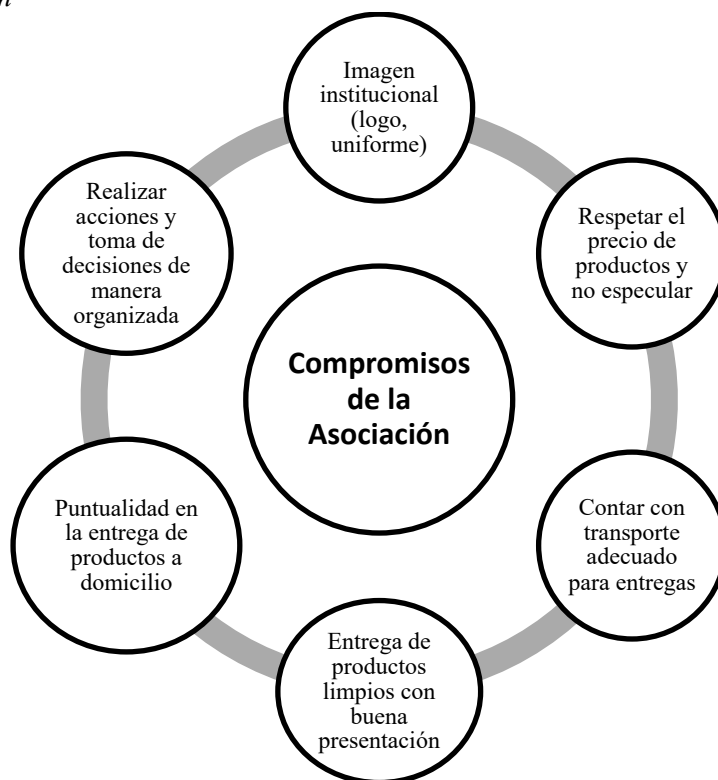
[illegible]

Compromisos de la Asociación

Imagen institucional (logo, uniforme)

Respetar el precio de productos y no especular

Contar con transporte adecuado para entregas

Entrega de productos limpios con buena presentación

Puntualidad en la entrega de productos a domicilio

Realizar acciones y toma de decisiones de manera organizada